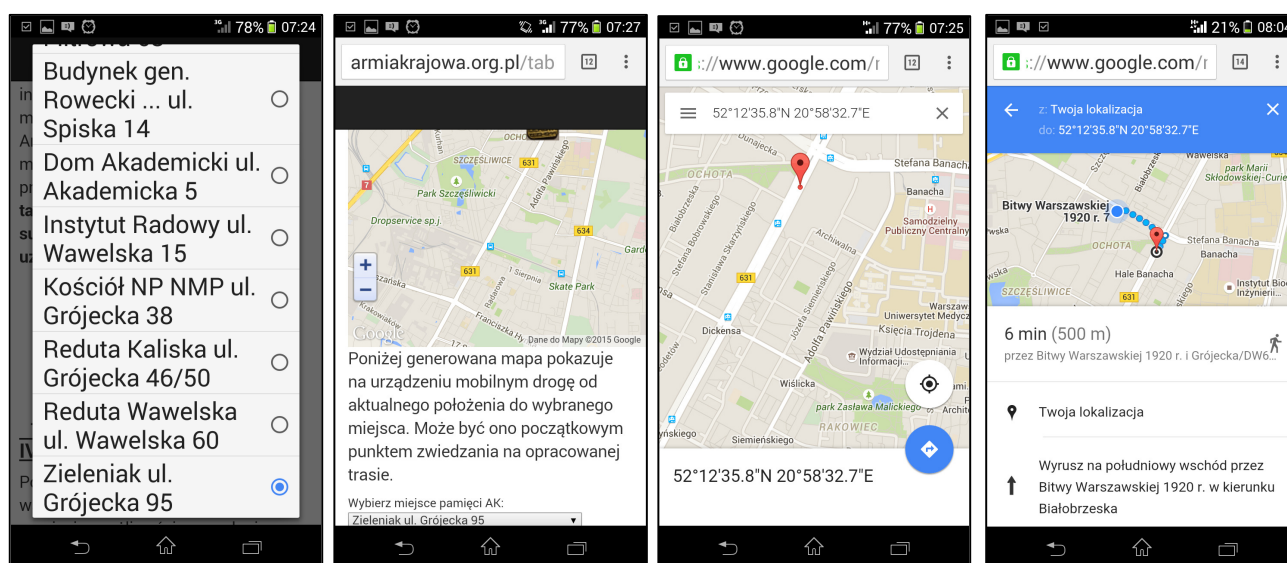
78% 07:24

Budynek gen. Rowecki ... ul. Spiska 14

Dom Akademicki ul. Akademicka 5

Instytut Radowy ul. Wawelska 15

Kościół NP NMP ul. Grójecka 38

Reduta Kaliska ul. Grójecka 46/50

Reduta Wawelska ul. Wawelska 60

Zieleniak ul. Grójecka 95

77% 07:27

armiakrajowa.org.pl/tab

12

SZCZĘŚLIWICE 631 Adolfa Pawińskiego Park Szczęśliwicki Dropservice sp.j. 634 Gard 631 1 Sierpnia Skate Park Franciszka Hy Dane do Mapy ©2015 Google

Poniżej generowana mapa pokazuje na urządzeniu mobilnym drogę od aktualnego położenia do wybranego miejsca. Może być ono początkowym punktem zwiedzania na opracowanej trasie.

Wybierz miejsce pamięci AK:

Zieleniak ul. Grójecka 95

77% 07:25

://www.google.com/

12

52°12'35.8"N 20°58'32.7"E

Dunajecka OCHOTA Stefana Banacha Banacha Samodzielny Publiczny Centralny Białobrzeska Bobrowskiego Stanisława Skarżyńskiego Archiwalna 631 Józefa Siemieńskiego Adolfa Pawińskiego Warszaw Uniwersytet Medycz Księcia Trojdena Dickensa Wydział Udostępniania Informacji Wiślicka park Zasława Malickiego Archit RAKOWIEC Siemieńskiego

52°12'35.8"N 20°58'32.7"E

21% 08:04

://www.google.com/

14

z: Twoja lokalizacja

do: 52°12'35.8"N 20°58'32.7"E

Bitwy Warszawskiej 1920 r. OCHOTA Stefana Banacha Banacha Hale Banacha SZCZĘŚLIWICE 631 Instytut Bio Inżynierii park Marii Skłodowskiej-Curie

6 min (500 m)

przez Bitwy Warszawskiej 1920 r. i Grójecka/DW6...

Twoja lokalizacja

Wyrusz na południowy wschód przez Bitwy Warszawskiej 1920 r. w kierunku Białobrzeska